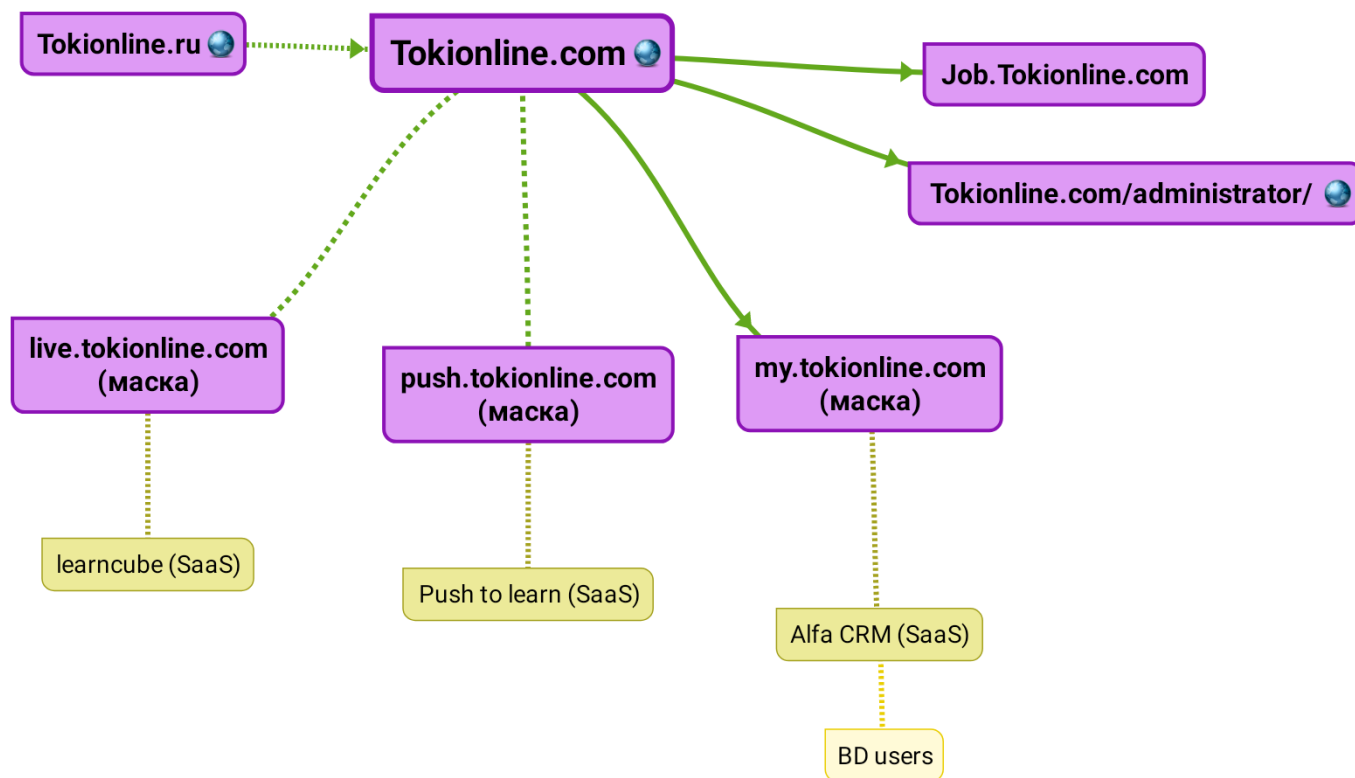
Tokionline.ru

Tokionline.com

Job.Tokionline.com

Tokionline.com/administrator/

live.tokionline.com (маска)

push.tokionline.com (маска)

my.tokionline.com (маска)

learncube (SaaS)

Push to learn (SaaS)

Alfa CRM (SaaS)

BD users